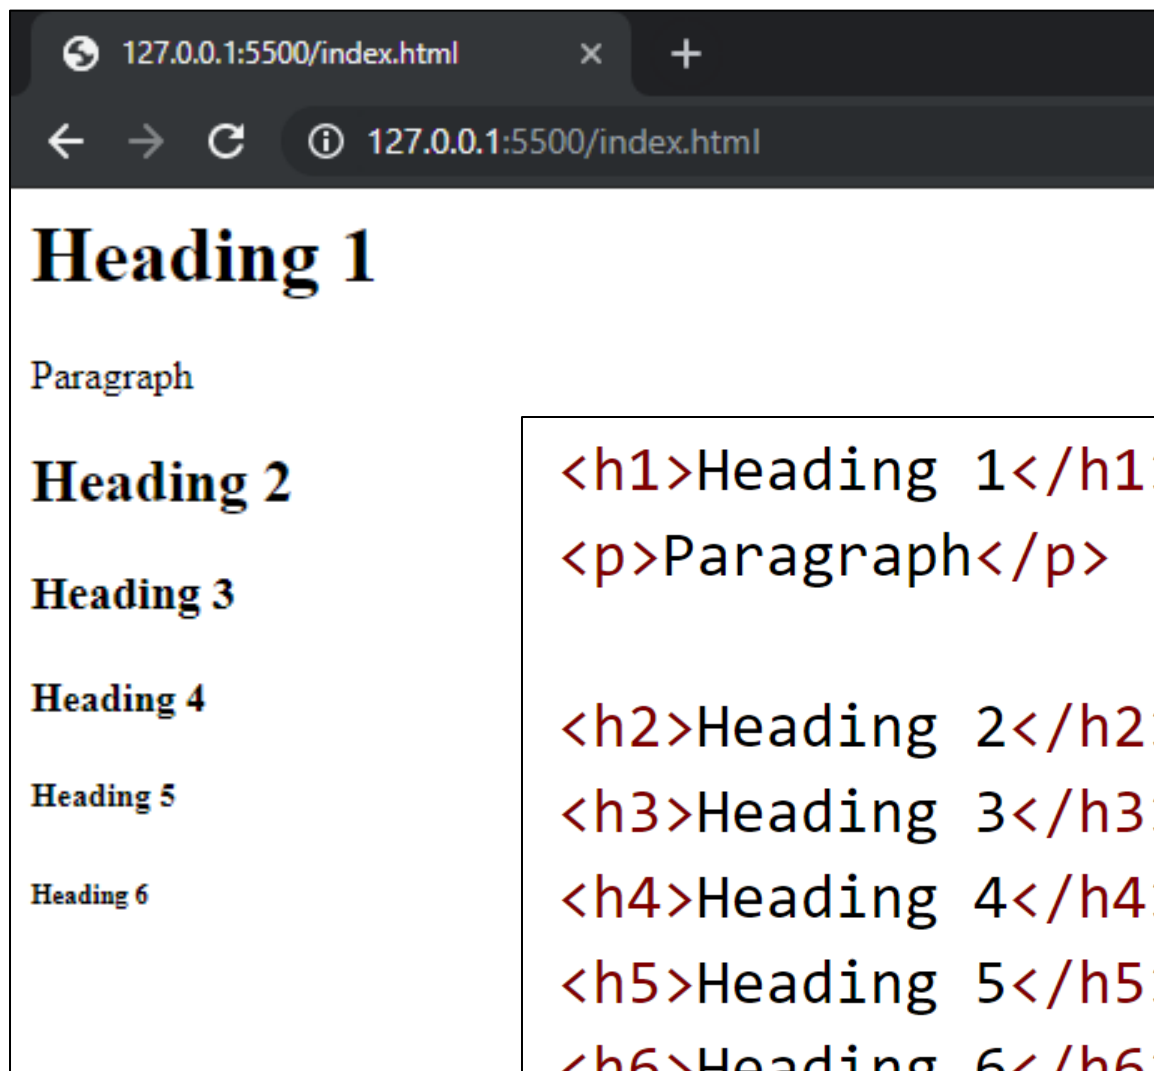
127.0.0.1:5500/index.html ×
+
127.0.0.1:5500/index.html

Heading 1

Paragraph

Heading 2

Heading 3

Heading 4

Heading 5

Heading 6

<h1>Heading 1</h1
<p>Paragraph</p>

<h2>Heading 2</h2
<h3>Heading 3</h3
<h4>Heading 4</h4
<h5>Heading 5</h5
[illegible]